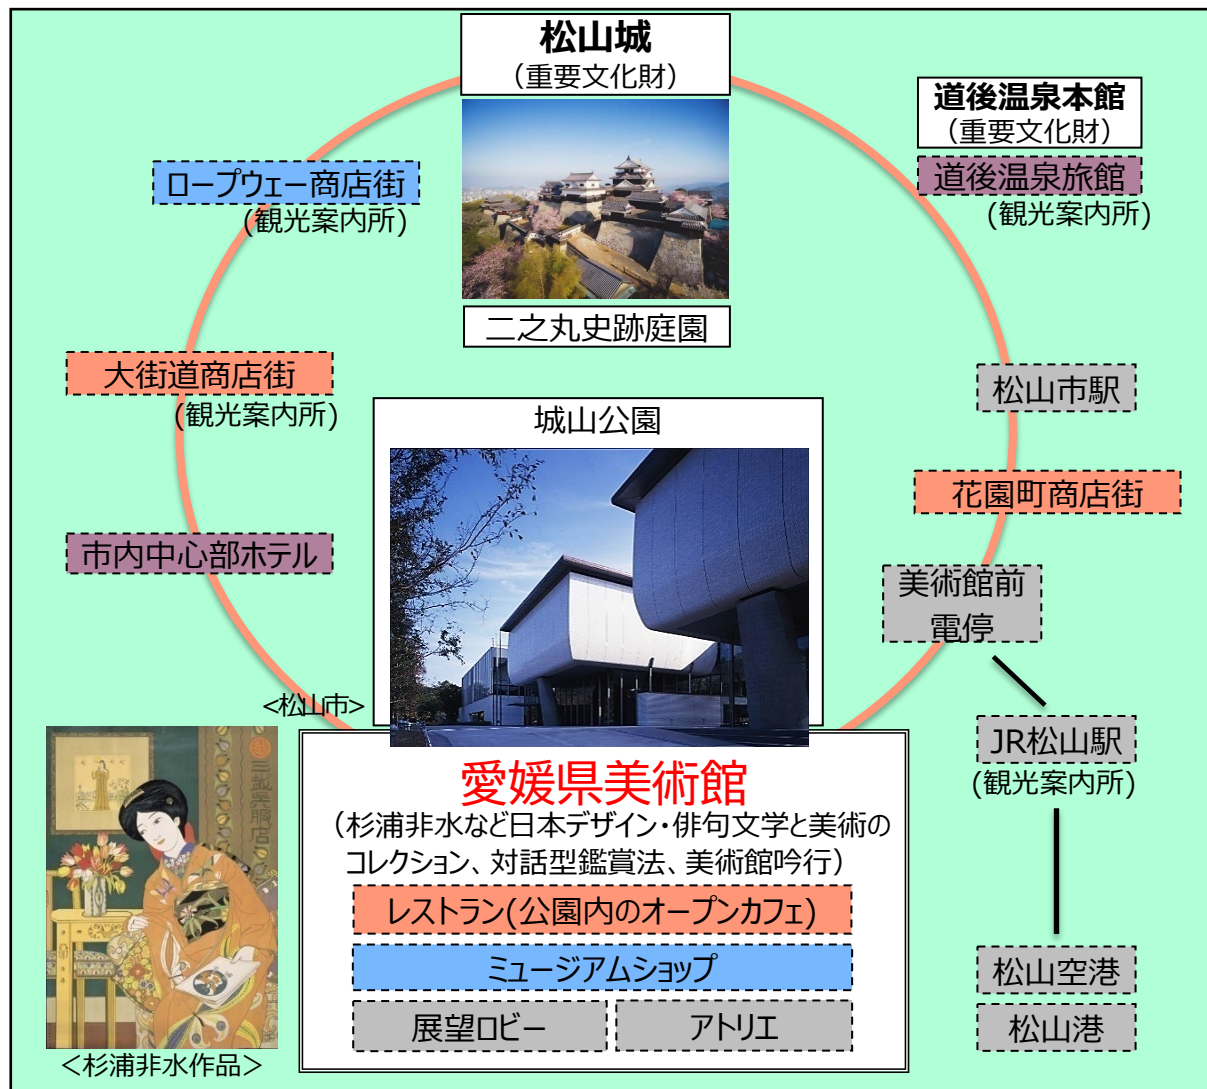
松山城
（重要文化財）

二之丸史跡庭園

道後温泉本館
（重要文化財）

道後温泉旅館
（観光案内所）

ロープウェー商店街
（観光案内所）

大街道商店街
（観光案内所）

市内中心部ホテル

城山公園

松山市駅

花園町商店街

美術館前
電停

JR松山駅
（観光案内所）

松山空港

松山港

＜松山市＞

三越呉服店

＜杉浦非水作品＞

愛媛県美術館
（杉浦非水など日本デザイン・俳句文学と美術のコレクション、対話型鑑賞法、美術館吟行）

レストラン(公園内のオープンカフェ)

ミュージアムショップ

展望ロビー

アトリエ